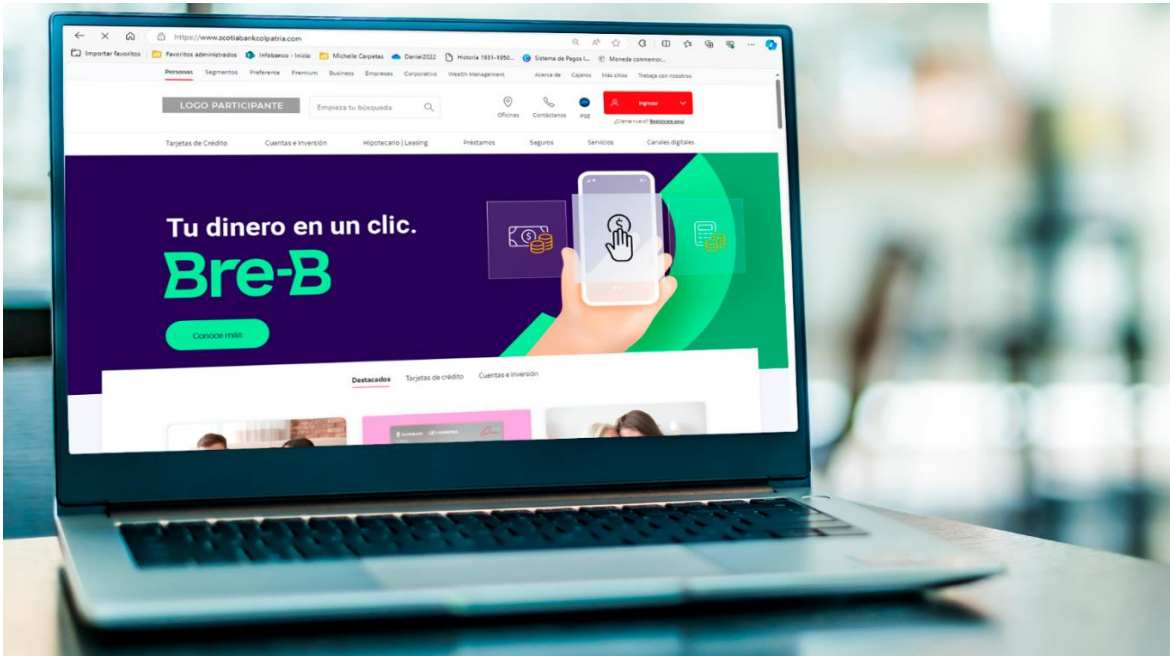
https://www.scotiabankcolpatria.com

Importar favoritos | Favoritos administrados | Infobanco - Inicio | Michelle Carpetas | Daniel2022 | Historia 1931-1950... | Sistema de Pagos I... | Monede conmemor...

Personas Segmentos Preferente Premium Business Empresas Corporativo Wealth Management Acerca de Cajeros Más sitios Trabaja con nosotros

LOGO PARTICIPANTE

Empieza tu búsqueda

Oficinas Contáctanos PSE

Ingresar

¿Eres nuevo? Regístrate aquí

Tarjetas de Crédito Cuentas e Inversión Hipotecario | Leasing Préstamos Seguros Servicios Canales digitales

Tu dinero en un clic.

Bre-B

Conoce más

Destacados Tarjetas de crédito Cuentas e inversión